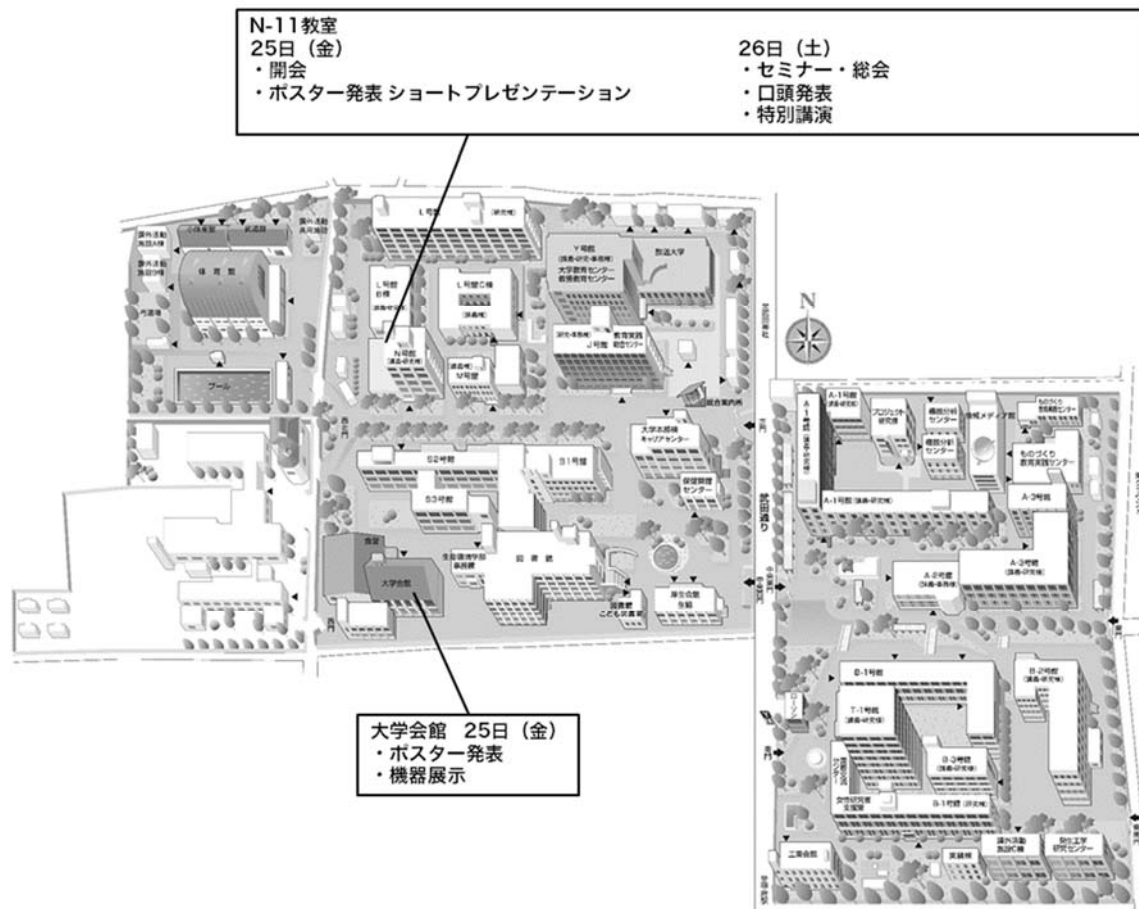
N-11教室
25日（金）
・開会
・ポスター発表 ショートプレゼンテーション

26日（土）
・セミナー・総会
・口頭発表
・特別講演

N

L号館
Y号館
大学教育センター
教養教育センター
J号館
教育実践総合センター
L号館B棟
L号館C棟
N号館
M号館
体育館
プール
武道館
S2号館
S1号館
S3号館
大学本部棟
キャリアセンター
保健管理センター
総合案内所
武田通り
大学会館
図書館
厚生会館
A-1号館
A-1号館
A-2号館
A-3号館
A-3号館
プロジェクト研究棟
機器分析センター
機械メディア館
ものづくり教育実践センター
B-1号館
B-2号館
B-3号館
T-1号館
実験棟
工業会館
西門
正門
南門
東門

大学会館　25日（金）
・ポスター発表
・機器展示